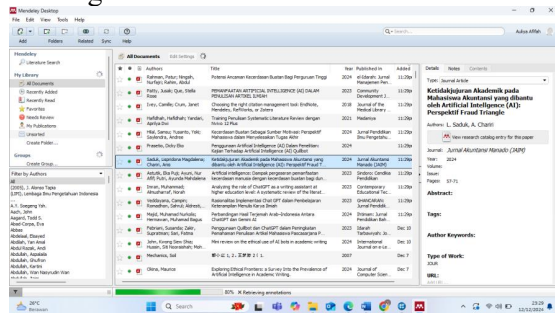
Mendeley Desktop
File Edit View Tools Help
Add Folders Related Sync Help
Search
Aulya Afifah

Mendeley
Literature Search
My Library
All Documents
Recently Added
Recently Read
Favorites
Needs Review
My Publications
Unsorted
Create Folder...
Groups
Create Group...
Filter by Authors
All
[2005]., J. Alenez Tapia
[UPP], Lembaga Ilmu Pengetahuan Indonesia
A.
A.F. Saegang Yah
Aach, John
Aagaard, Tordi S
Abad-Corpa, Eva
Abbas
Abdeleal, Elsayed
Abdillah, Yan Anial
Abdul Razak, Andi
Abdullah, Aquilaida
Abdullah, Ghufron
Abdullah, Karim
Abdullah, Wan Hasyrudin Wan

All Documents Edit Settings

| Authors | Title | Year | Published In | Added |
|---|---|---|---|---|
| Rahman, Patur; Ningsih, Nurfajri; Rahim, Abdul | Potensi Ancaman Kecerdasan Buatan Bagi Perguruan Tinggi | 2023 | al-Iibarah: Jurnal Manajemen Pend... | 11:28p |
| Fatiny, Jusabi; Qua, Stella Rose | PEMANFAATAN ARTIFICIAL INTELLIGENCE (AI) DALAM PENULISAN ARTIKEL ILMIAH | 2023 | Community Development J... | 11:28p |
| Ivey, Camille; Crum, Janet | Choosing the right citation management tool: EndNote, Mendeley, RefWorks, or Zotero | 2018 | Journal of the Medical Library ... | 11:28p |
| Hafifidah, Hafifidhah; Yandari, Aprilyca Dio | Training Penulisan Systematic Literature Review dengan Sistem 12 Plus | 2021 | Madaniya | 11:28p |
| Hilal, Samsu; Yusanto, Yulci | Kecerdasan Buatan Sebagai Sumber Motivasi Perspektif Mahasiswa dalam Menyelesaikan Tugas Akhir | 2024 | Jurnal Pendidikan Ilmu Pengetahu... | 11:28p |
| Prasetio, Doby Eko | Penggunaan Artificial Intelligence (AI) Dalam Penelitian: Kajian Terhadap Artificial Intelligence (AI) Quillbot | 2024 | | 11:28p |
| Saduk, Lisgnidana Magdalena; Chanin, Anis | Ketidakjujuran Akademik pada Mahasiswa Akuntansi yang dibantu oleh Artificial Intelligence (AI): Perspektif Fraud T... | 2024 | Jurnal Akuntansi Manado (JAIM) | 11:28p |
| Astutik, Eka Puji; Azum, Nur Afifi; Kuni, Auyrada Wahidatul... | Artificial Intelligence: Dampak pergeseran pemanfaatan kecerdasan manusia dengan kecerdasan buatan bagi dun... | 2023 | Seminar Nasional Pendidikan | 11:28p |
| Imran, Muhammad; Almusharraf, Norah | Analyzing the role of ChatGPT as a writing assistant at higher education level: A systematic review of the literat... | 2023 | Contemporary Educational Tec... | 11:28p |
| Veddayana, Campin; Ramadhan, Muhamad Ihsan | Rasionalisasi Implementasi Chat GPT dalam Penulisan Artikel Penelitian Ilmiah Mahasiswa | 2023 | DHARMANIS: Jurnal Pendidikan Ilm... | 11:28p |
| Majid, Muhamad Nurkholis; Sriwidanam, Muhamad Bagus | Perbandingan Hasil Terjemah Arab-Indonesia Antara ChatGPT dan Gemini AI | 2024 | Ihtimam: Jurnal Pendidikan Bah... | 11:28p |
| Fatman, Susandra; Zakir, Suprahman; Elvis, Fatima | Peran ChatGPT dan ChatGPT dalam Peningkatan Penulisan Artikel Ilmiah Mahasiswa Berbasis Pe... | 2023 | Jurnal Pendidikan Matematika... | Dec 10 |
| John, Khong Siew Shay; Hussin, Siti Noorsiah; Mohd... | Mini review on the ethical use of AI tools in academic writing | 2024 | International Journal on e-Le... | Dec 10 |
| Mechanics, Sol | | 2007 | | Dec 7 |
| Okena, Maurice | Exploring Ethical Frontiers: a Survey Into the Prevalence of Artificial Intelligence in Academic Writing | 2024 | Journal of Computer Scien... | Dec 7 |

Details Notes Contents
Type: Journal Article
Ketidakjujuran Akademik pada Mahasiswa Akuntansi yang dibantu oleh Artificial Intelligence (AI): Perspektif Fraud Triangle
Authors: L. Saduk, A. Chanin
View research catalog entry for this paper
Journal: Jurnal Akuntansi Manado (JAIM)
Year: 2024
Volume:
Issue:
Pages: 57-71
Abstract:
Tags:
Author Keywords:
Type of Work:
URL:

80% Retrieving annotations
28°C Berawan
Search
23:29
12/12/2024